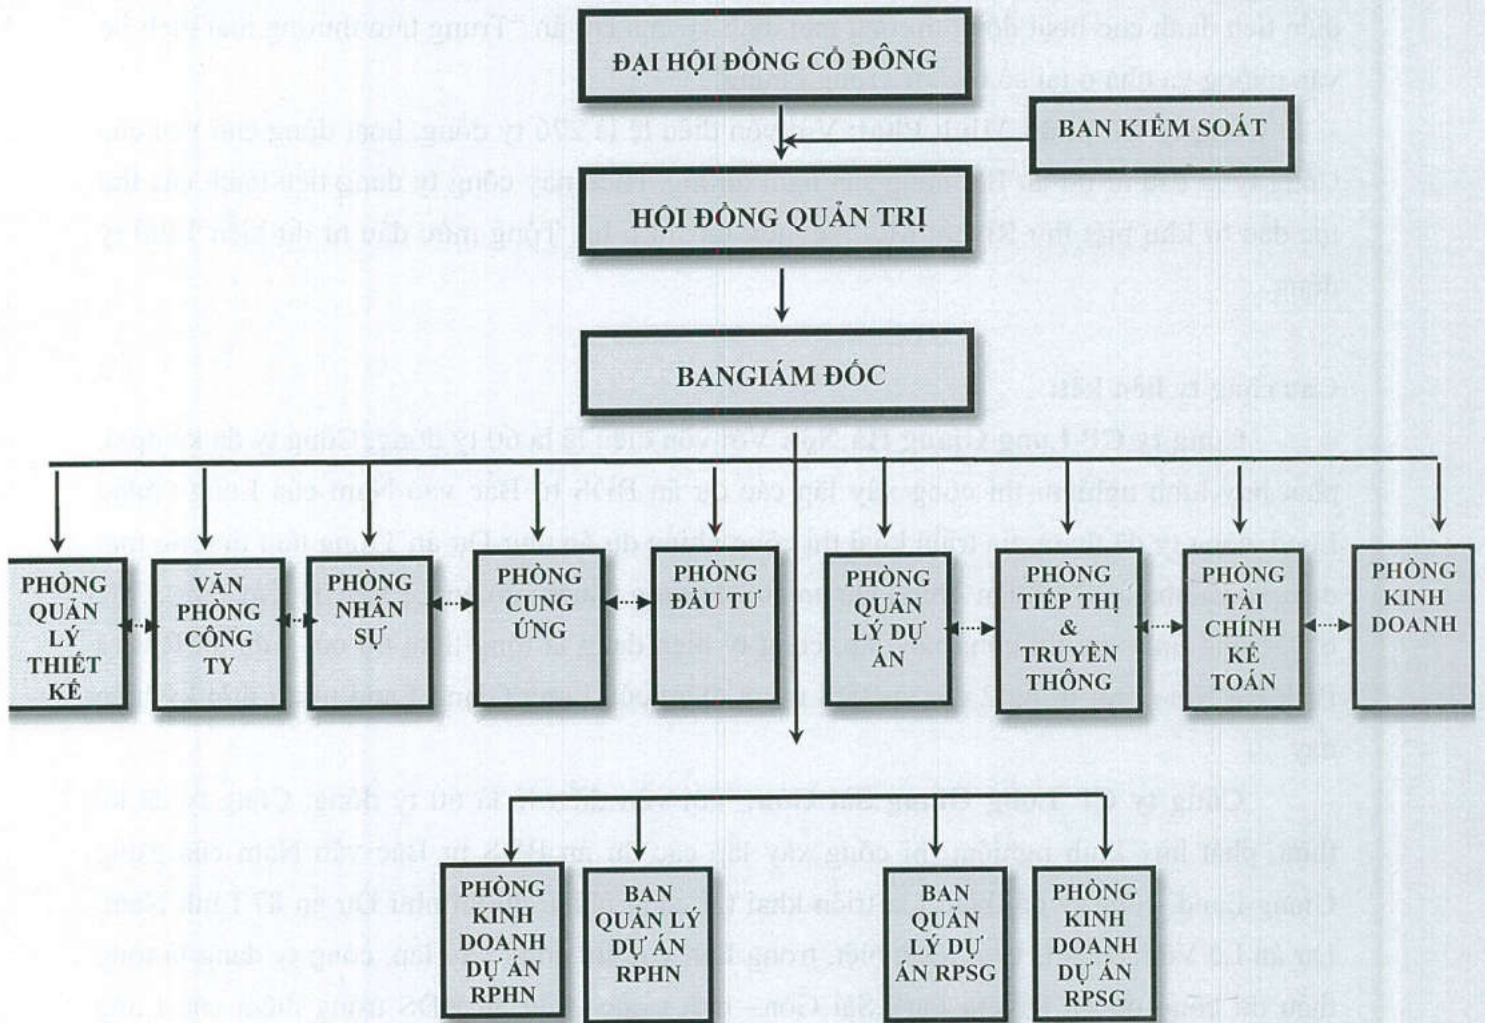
ĐẠI HỘI ĐỒNG CỔ ĐÔNG

BAN KIỂM SOÁT

HỘI ĐỒNG QUẢN TRỊ

BANGIÁM ĐỐC

PHÒNG QUẢN LÝ THIẾT KẾ

VĂN PHÒNG CÔNG TY

PHÒNG NHÂN SỰ

PHÒNG CUNG ỨNG

PHÒNG ĐẦU TƯ

PHÒNG QUẢN LÝ DỰ ÁN

PHÒNG TIẾP THỊ & TRUYỀN THÔNG

PHÒNG TÀI CHÍNH KẾ TOÁN

PHÒNG KINH DOANH

PHÒNG KINH DOANH DỰ ÁN RPHN

BAN QUẢN LÝ DỰ ÁN RPHN

BAN QUẢN LÝ DỰ ÁN RPSG

PHÒNG KINH DOANH DỰ ÁN RPSG